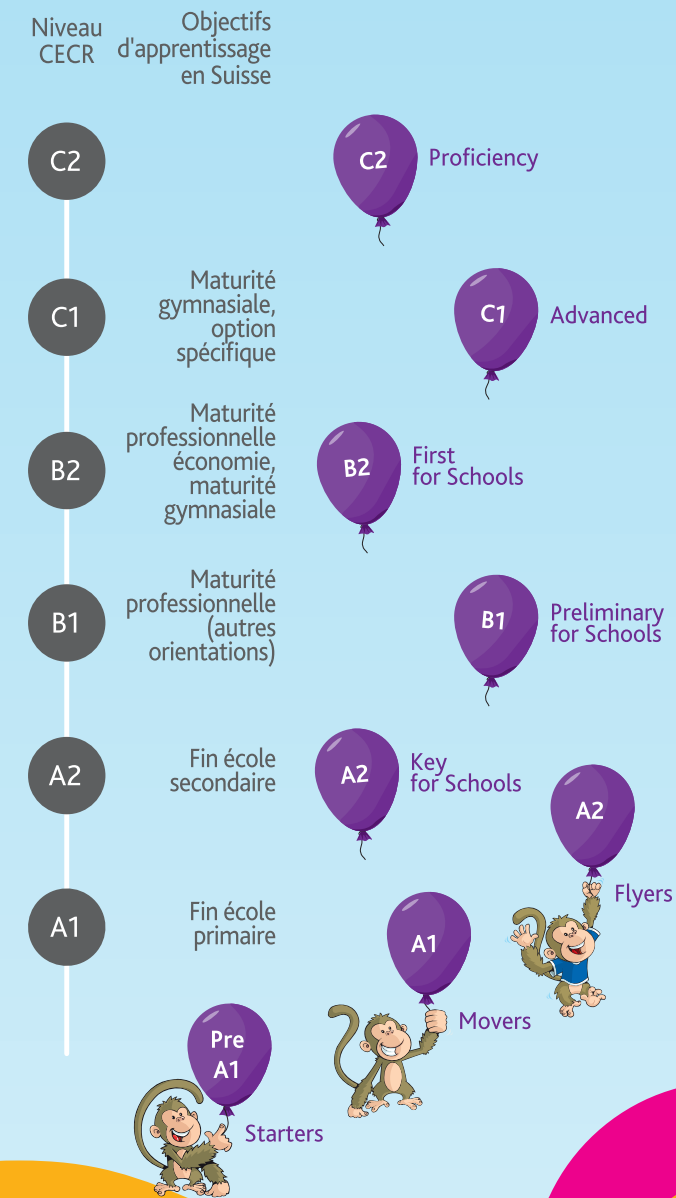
Niveau CECR

Objectifs d'apprentissage en Suisse

C2

C2 Proficiency

C1

Maturité gymnasiale, option spécifique

C1 Advanced

B2

Maturité professionnelle économie, maturité gymnasiale

B2 First for Schools

B1

Maturité professionnelle (autres orientations)

B1 Preliminary for Schools

A2

Fin école secondaire

A2 Key for Schools

A2 Flyers

A1

Fin école primaire

A1 Movers

Pre A1 Starters